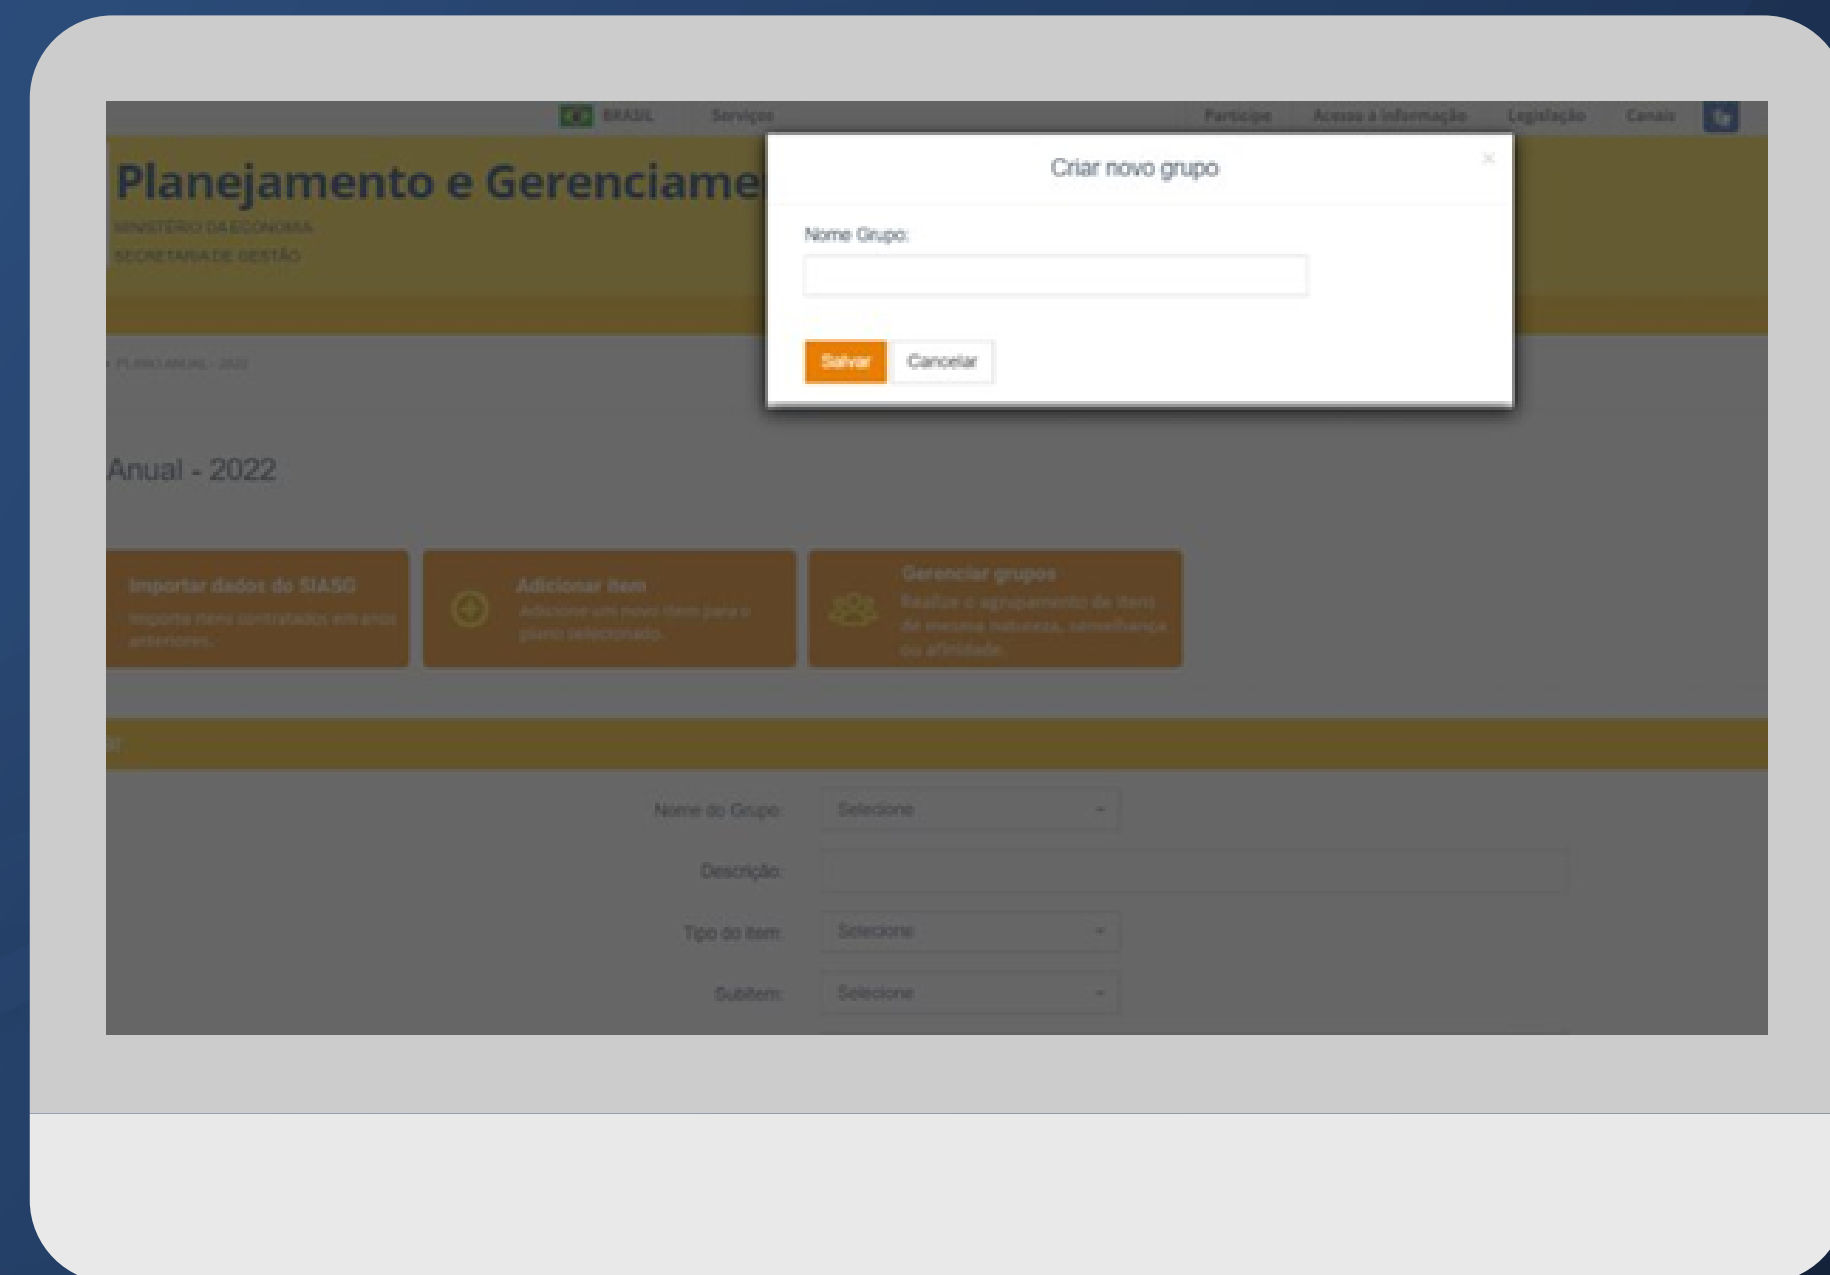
BRASIL Serviços Participe Acesso à informação Legislação Canais

Planejamento e Gerenciame

MINISTÉRIO DA ECONOMIA
SECRETARIA DE GESTÃO

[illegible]

Anual - 2022

Importar dados do SIASG
Importe itens contratados em anos anteriores.

Adicionar item
Adicione um novo item para o plano selecionado.

Gerenciar grupos
Realize o agrupamento de itens de mesma natureza, semelhança ou afinidade.

Nome do Grupo: Selecione

Descrição:

Tipo do item: Selecione

Subitem: Selecione

Criar novo grupo
×

Nome Grupo:

Salvar Cancelar